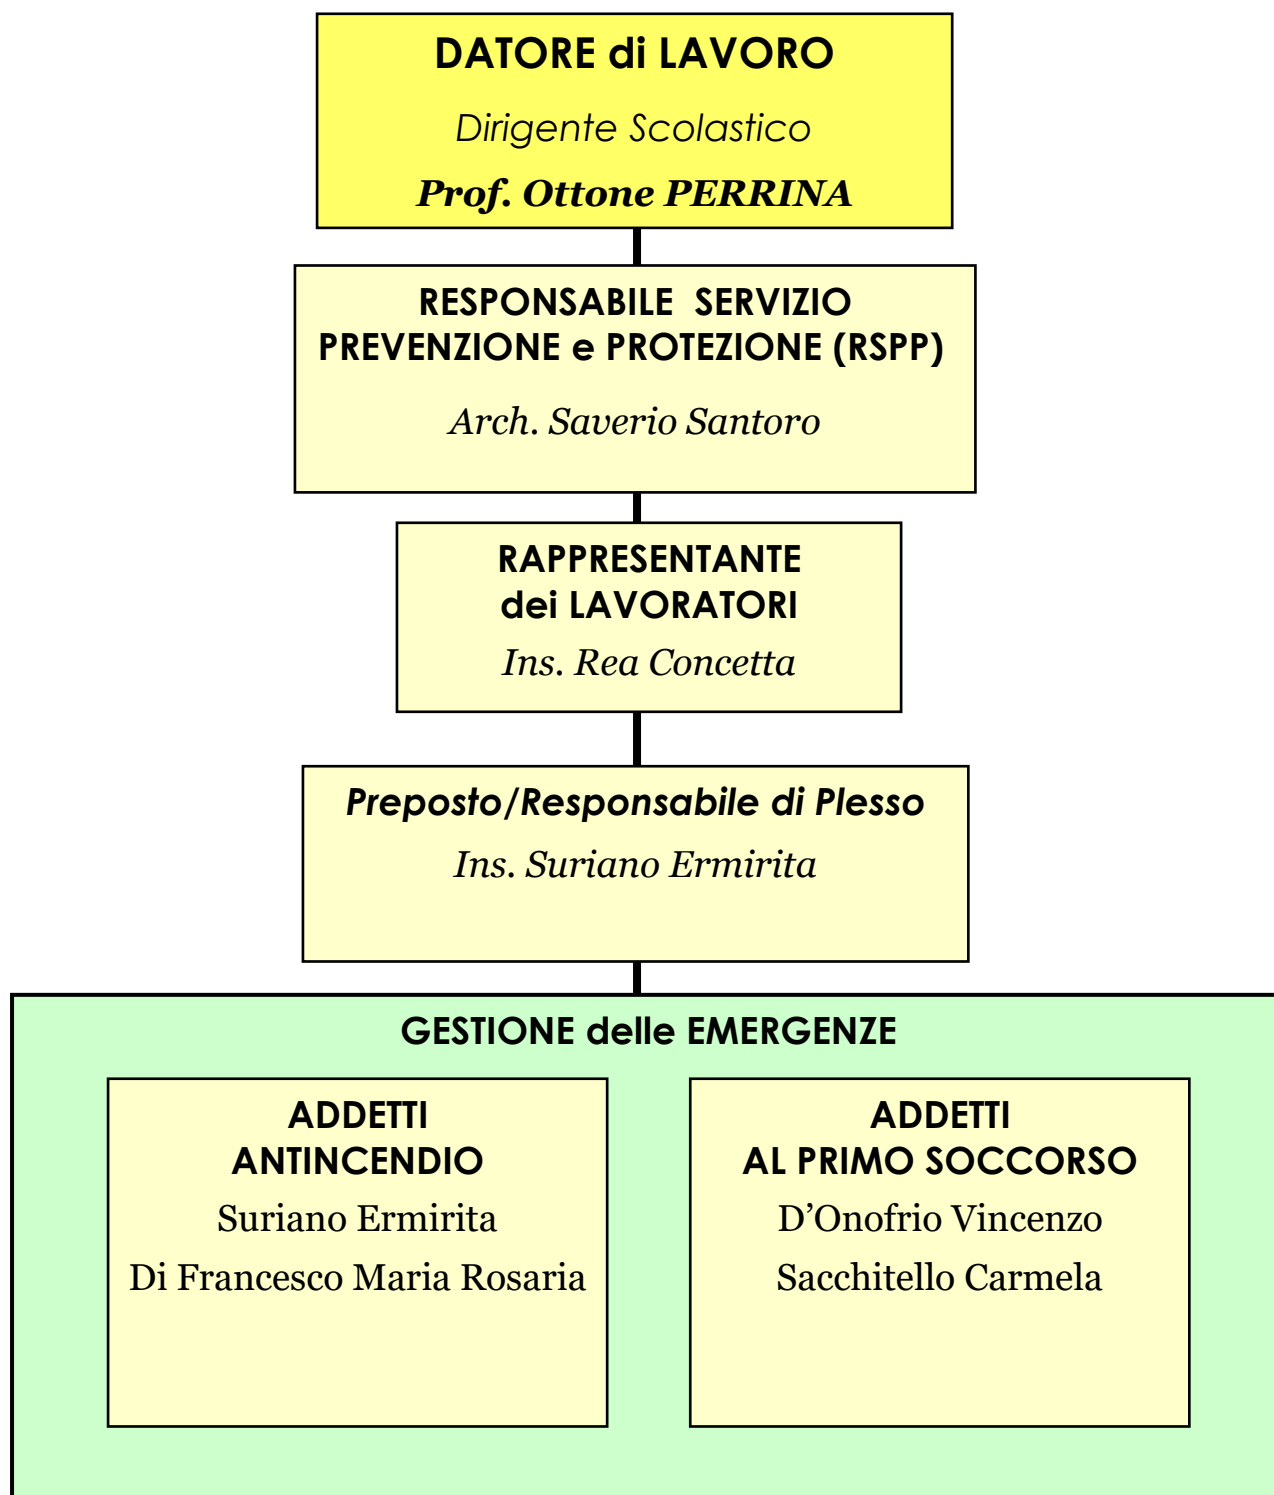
DATORE di LAVORO

Dirigente Scolastico

Prof. Ottone PERRINA

RESPONSABILE SERVIZIO PREVENZIONE e PROTEZIONE (RSPP)

Arch. Saverio Santoro

RAPPRESENTANTE dei LAVORATORI

Ins. Rea Concetta

Preposto/Responsabile di Plesso

Ins. Suriano Ermirita

GESTIONE delle EMERGENZE

ADDETTI ANTINCENDIO

Suriano Ermirita

Di Francesco Maria Rosaria

ADDETTI AL PRIMO SOCCORSO

D'Onofrio Vincenzo

Sacchitello Carmela